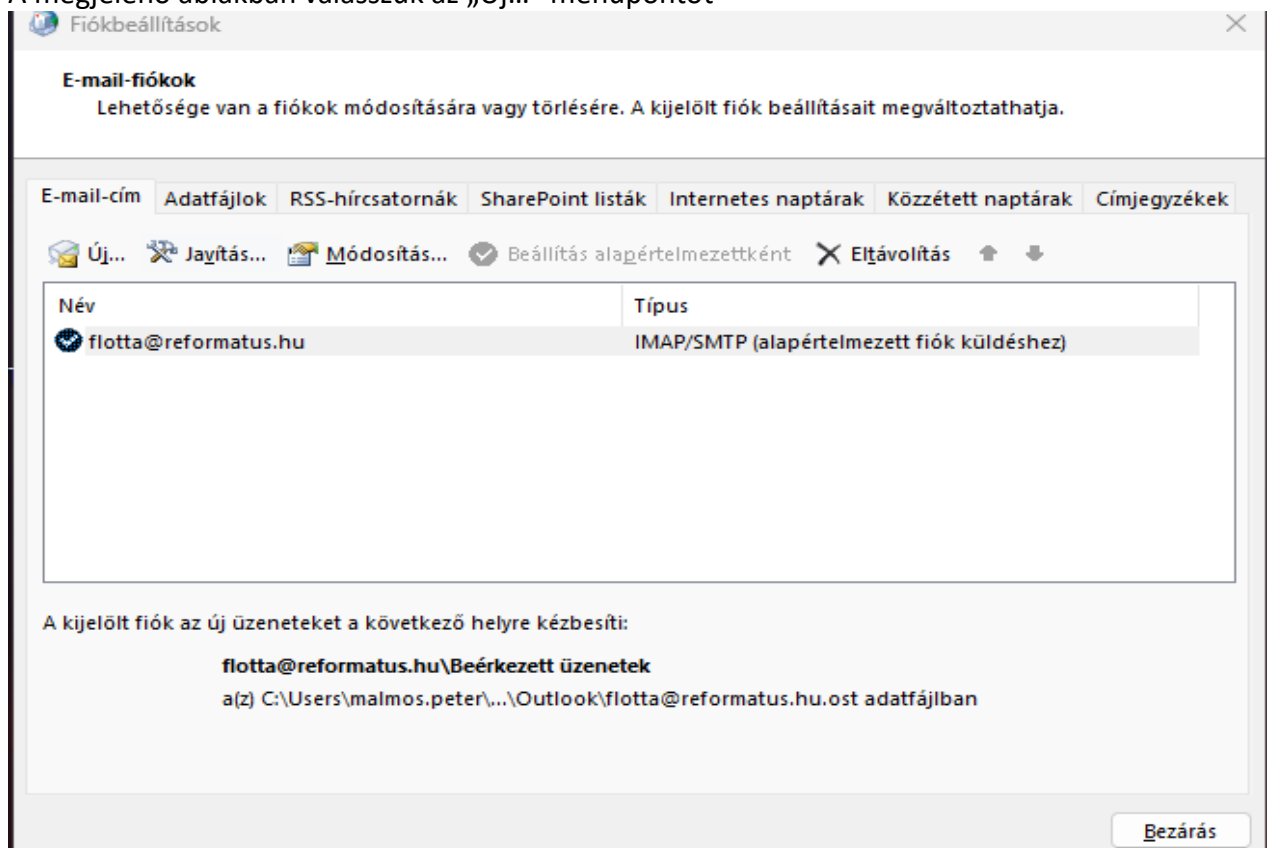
A megjelenő ablakban válasszuk az „Új...” menüpontot

Fiókbeállítások

E-mail-fiókok
Lehetősége van a fiókok módosítására vagy törlésére. A kijelölt fiók beállításait megváltoztathatja.

E-mail-cím | Adatfájlok | RSS-hírcsatornák | SharePoint listák | Internetes naptárak | Közzétett naptárak | Címjegyzékek

Új... Javítás... Módosítás... Beállítás alapértelmezettként Eltávolítás

| Név | Típus |
|---|---|
| flotta@reformatus.hu | IMAP/SMTP (alapértelmezett fiók küldéshez) |

A kijelölt fiók az új üzeneteket a következő helyre kézbesíti:

flotta@reformatus.hu\Beérkezett üzenetek
a(z) C:\Users\malmos.peter\...\Outlook\flotta@reformatus.hu.ost adatfájlban

Bezárás